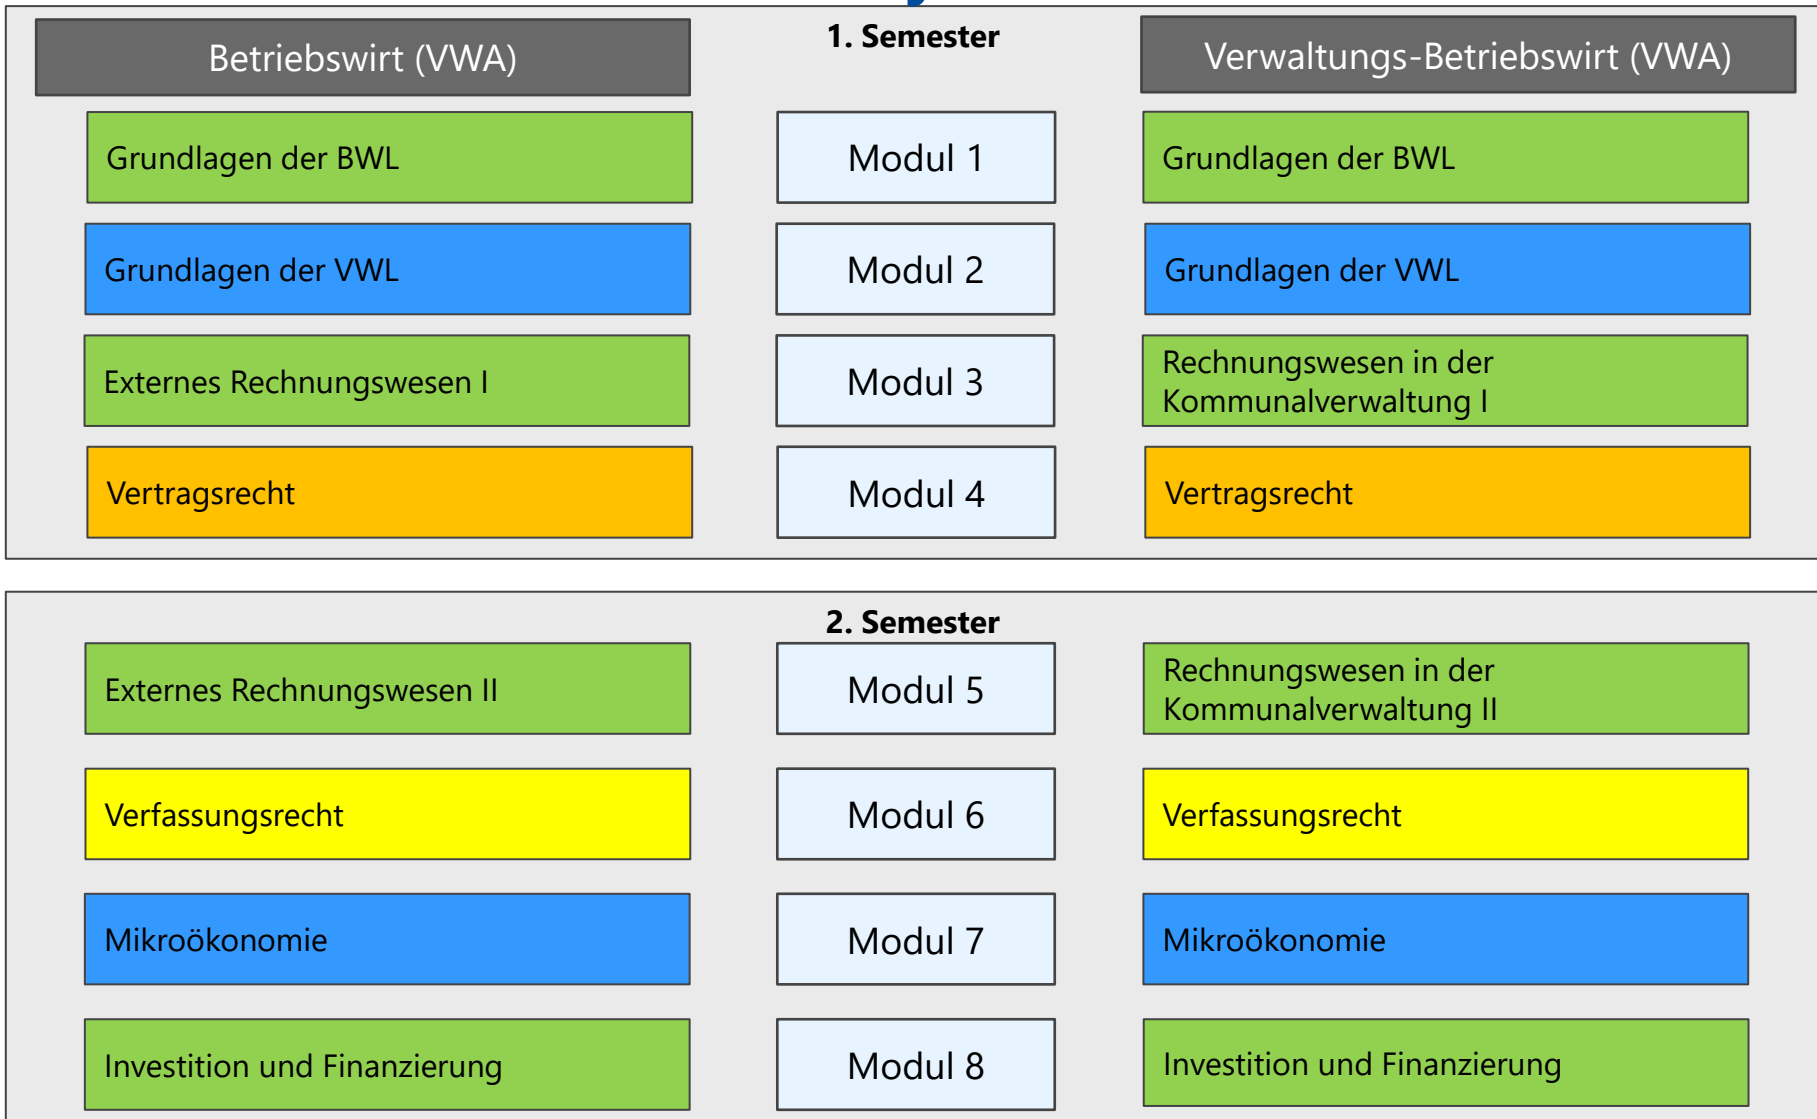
Betriebswirt (VWA)

1. Semester

Verwaltungs-Betriebswirt (VWA)

| Betriebswirt (VWA) | | Verwaltungs-Betriebswirt (VWA) |
|---|---|---|
| Grundlagen der BWL | Modul 1 | Grundlagen der BWL |
| Grundlagen der VWL | Modul 2 | Grundlagen der VWL |
| Externes Rechnungswesen I | Modul 3 | Rechnungswesen in der Kommunalverwaltung I |
| Vertragsrecht | Modul 4 | Vertragsrecht |

2. Semester

| Betriebswirt (VWA) | | Verwaltungs-Betriebswirt (VWA) |
|---|---|---|
| Externes Rechnungswesen II | Modul 5 | Rechnungswesen in der Kommunalverwaltung II |
| Verfassungsrecht | Modul 6 | Verfassungsrecht |
| Mikroökonomie | Modul 7 | Mikroökonomie |
| Investition und Finanzierung | Modul 8 | Investition und Finanzierung |